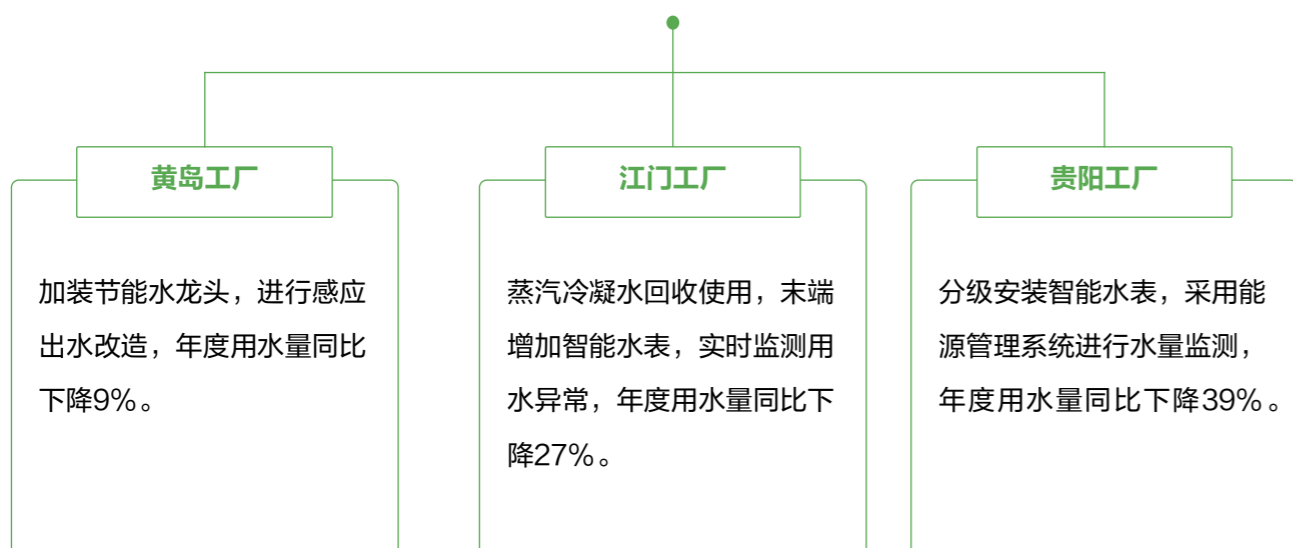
黄岛工厂

加装节能水龙头，进行感应出水改造，年度用水量同比下降9%。

江门工厂

蒸汽冷凝水回收使用，末端增加智能水表，实时监测用水异常，年度用水量同比下降27%。

贵阳工厂

分级安装智能水表，采用能源管理系统进行水量监测，年度用水量同比下降39%。